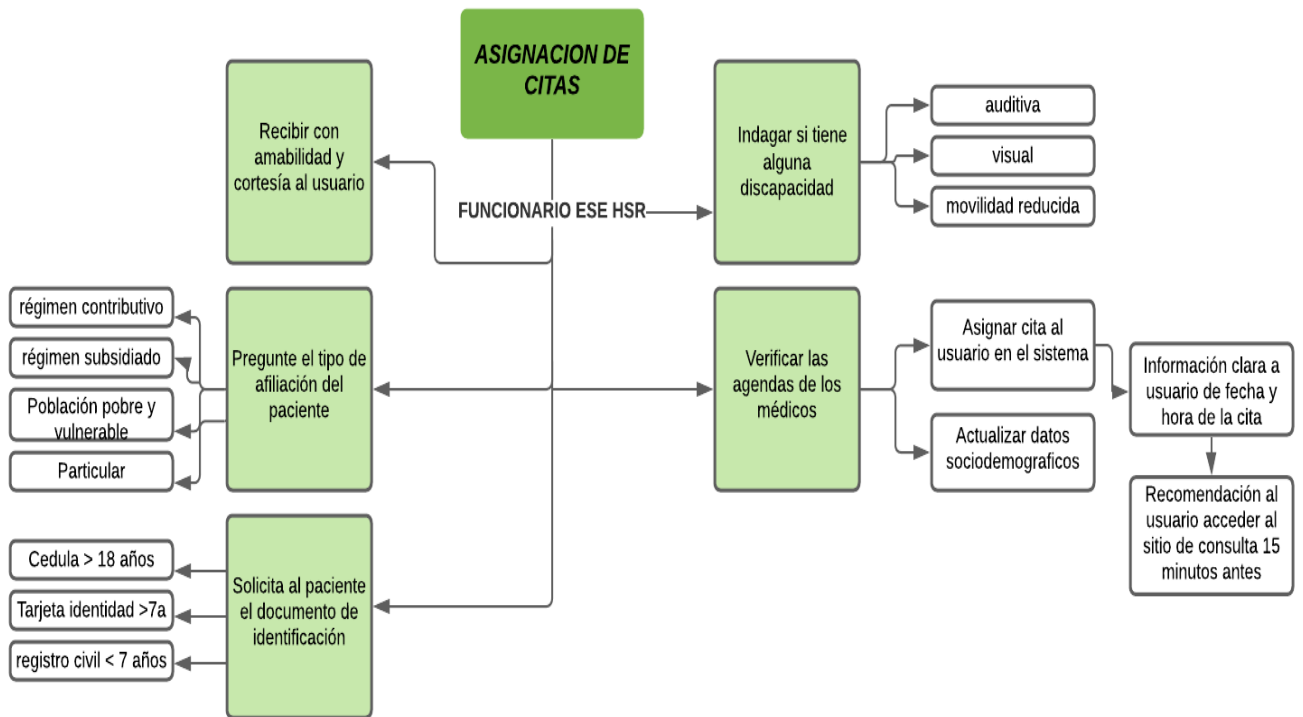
ASIGNACION DE CITAS

Recibir con amabilidad y cortesía al usuario

FUNCIONARIO ESE HSR

Indagar si tiene alguna discapacidad

auditiva

visual

movilidad reducida

régimen contributivo

régimen subsidiado

Población pobre y vulnerable

Particular

Pregunte el tipo de afiliación del paciente

Verificar las agendas de los médicos

Asignar cita al usuario en el sistema

Actualizar datos sociodemograficos

Información clara a usuario de fecha y hora de la cita

Recomendación al usuario acceder al sitio de consulta 15 minutos antes

Cedula > 18 años

Tarjeta identidad >7a

registro civil < 7 años

Solicita al paciente el documento de identificación